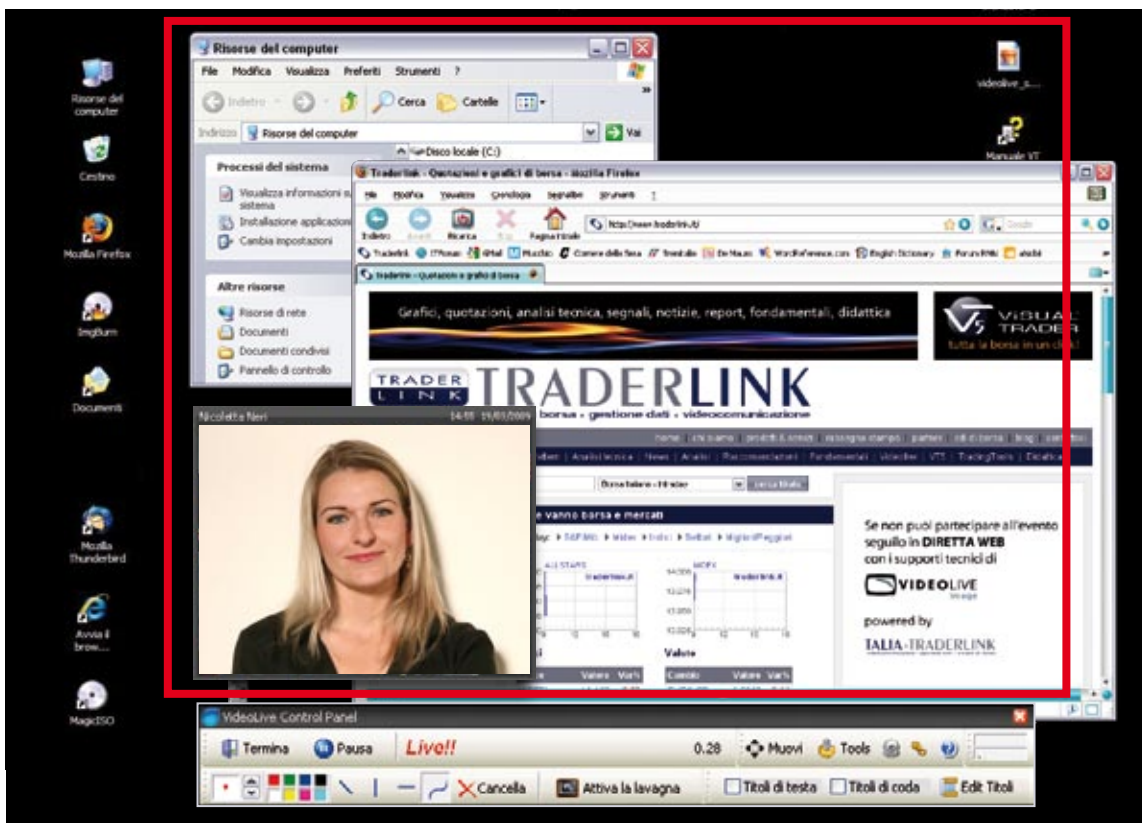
Risorse del computer

Cestino

Mozilla Firefox

ImgBurn

Documenti

Mozilla Thunderbird

Avvia il brow...

MagicISO

videolive_s...

Manuale VT

Risorse del computer

File Modifica Visualizza Preferiti Strumenti ?

Indietro Cerca Cartelle

Indirizzo Risorse del computer Vai

Processi del sistema

Visualizza informazioni sistema

Installazione applicazioni

Cambia impostazioni

Altre risorse

Risorse di rete

Documenti

Documenti condivisi

Pannello di controllo

Disco locale (C:)

Traderlink - Quotazioni e grafici di borsa - Mozilla Firefox

File Modifica Visualizza Cronologia Segnalibri Strumenti ?

Indietro Avanti Ricarica Stop Pagina iniziale http://www.traderlink.it/ Google

Traderlink - Quotazioni e grafici di borsa

Grafici, quotazioni, analisi tecnica, segnali, notizie, report, fondamentali, didattica

VISUAL TRADER tutta la borsa in un click!

TRADER LINK TRADERLINK

borsa • gestione dati • videocomunicazione

Nicoletta Neri 14:55 19/01/2009

home chi siamo prodotti & servizi rassegna stampa partner siti di borsa blog contatti

News Analisi Raccomandazioni Fondamentali Videoline VTS TradingTools Didattica

e vanno borsa e mercati

Se non puoi partecipare all'evento seguilo in DIRETTA WEB con i supporti tecnici di

VIDEOLIVE

powered by

TALIA-TRADERLINK

Valute

VideoLive Control Panel

Termina Pausa Live!! 0.28 Muovi Tools

Cancella Attiva la lavagna Titoli di testa Titoli di coda Edit Titoli